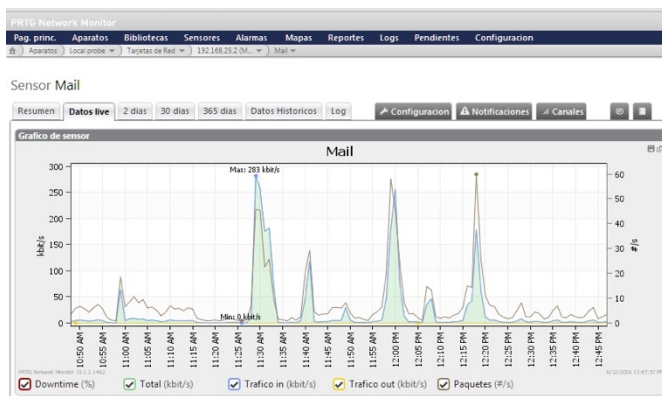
PRTG Network Monitor

Pag. princ. Aparatos Bibliotecas Sensores Alarmas Mapas Reportes Logs Pendientes Configuracion

Aparatos Local probe Tarjetas de Red 192.168.25.2 (M... Mail

Sensor Mail

Resumen Datos live 2 dias 30 dias 365 dias Datos Historicos Log Configuracion Notificaciones Canales

Grafico de sensor

Mail

Max: 283 kbit/s

Min: 0 kbit/s

kbit/s

#/s

300
250
200
150
100
50
0

60
50
40
30
20
10
0

10:50 AM 10:55 AM 11:00 AM 11:05 AM 11:10 AM 11:15 AM 11:20 AM 11:25 AM 11:30 AM 11:35 AM 11:40 AM 11:45 AM 11:50 AM 11:55 AM 12:00 PM 12:05 PM 12:10 PM 12:15 PM 12:20 PM 12:25 PM 12:30 PM 12:35 PM 12:40 PM 12:45 PM

PRTG Network Monitor 13.1.2.1462

6/12/2014 12:47:57 PM

Downtime (%) Total (kbit/s) Trafico in (kbit/s) Trafico out (kbit/s) Paquetes (#/s)